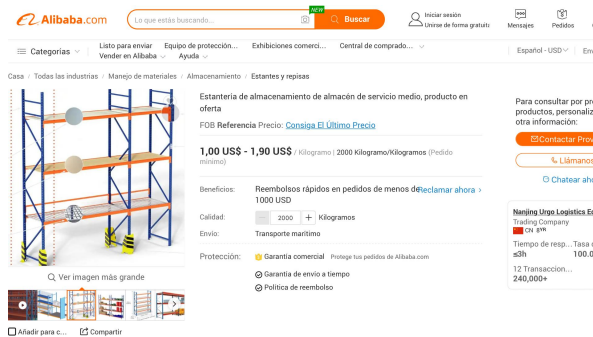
Alibaba.com

Lo que estás buscando...

NEW

Buscar

Iniciar sesión
Únase de forma gratuita

Mensajes

Pedidos

Categorías

Listo para enviar

Equipo de protección...

Exhibiciones comerci...

Central de comprado...

Vender en Alibaba

Ayuda

Español - USD

Casa / Todas las industrias / Manejo de materiales / Almacenamiento / Estantes y repisas

Estantería de almacenamiento de almacén de servicio medio, producto en oferta

FOB Referencia Precio: Consiga El Último Precio

1,00 US$ - 1,90 US$ / Kilogramo | 2000 Kilogramo/Kilogramos (Pedido mínimo)

Beneficios:

Reembolsos rápidos en pedidos de menos de 1000 USD

Reclamar ahora >

Calidad:

2000

Kilogramos

Envío:

Transporte marítimo

Protección:

Garantía comercial Protege tus pedidos de Alibaba.com

Garantía de envío a tiempo

Política de reembolso

Ver imagen más grande

Añadir para c...

Compartir

Para consultar por pr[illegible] productos, personaliz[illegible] otra información:

Contactar Prov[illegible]

Llámanos

Chatear ah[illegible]

Nanjing Urgo Logistics E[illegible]

Trading Company

CN 8YR

Tiempo de resp...

≤3h

Tasa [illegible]

100.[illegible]

12 Transaccion...

240,000+